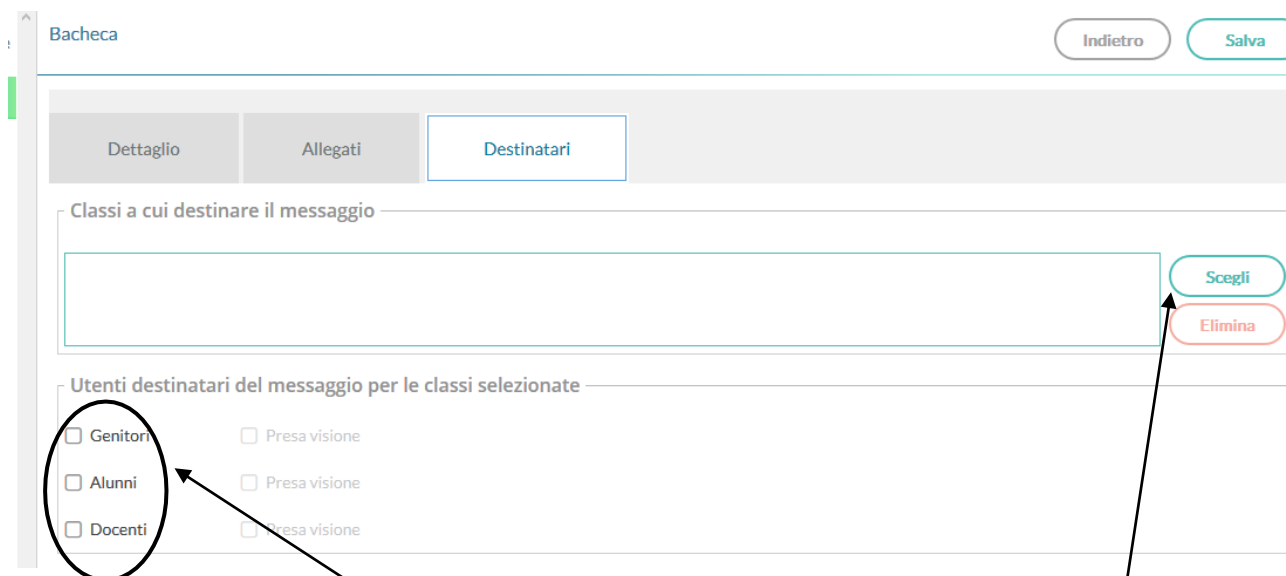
Bacheca

Indietro

Salva

Dettaglio

Allegati

Destinatari

Classi a cui destinare il messaggio

Scegli

Elimina

Utenti destinatari del messaggio per le classi selezionate

Genitori

Presa visione

Alunni

Presa visione

Docenti

Presa visione